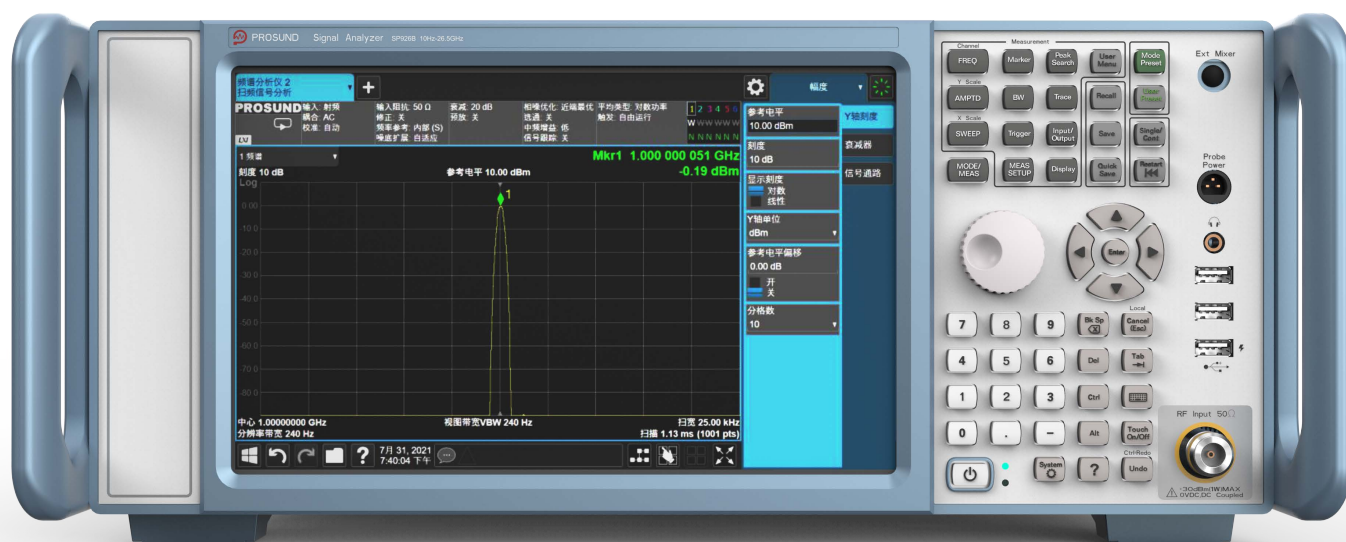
PROSUND Signal Analyzer SP926B 10Hz-26.5GHz

频谱分析仪 2
扫频信号分析

幅度

PROSUND 输入: 射频
耦合: AC
校准: 自动
输入阻抗: 50 Ω
修正: 关
频率参考: 内部 (S)
噪底扩展: 自适应
衰减: 20 dB
预放: 关
相噪优化: 近端最优
选通: 关
中频增益: 低
信号鉴别: 关
平均类型: 对数功率
触发: 自由运行
1 2 3 4 5 6
W W W W W W
N N N N N N

LV

1 频谱
刻度 10 dB
Log
参考电平 10.00 dBm
Mkr1 1.000 000 051 GHz
-0.19 dBm

0.00
-10.0
-20.0
-30.0
-40.0
-50.0
-60.0
-70.0
-80.0
-90.0

1

中心 1.00000000 GHz
分辨率带宽 240 Hz
视图带宽VBW 240 Hz
扫宽 25.00 kHz
扫描 1.13 ms (1001 pts)

7月 31, 2021
7:40:04 下午

参考电平
10.00 dBm
刻度
10 dB
显示刻度
对数
线性
Y轴单位
dBm
参考电平偏移
0.00 dB
开
关
分格数
10

Y轴刻度
衰减器
信号通路

Channel
Measurement
FREQ
Marker
Peak Search
User Menu
Mode Preset
Y Scale
AMPTD
BW
Trace
Recall
User Preset
X Scale
SWEEP
Trigger
Input/ Output
Save
Single/ Cont
MODE/ MEAS
MEAS SETUP
Display
Quick Save
Restart

Ext Mixer
Probe Power

Enter

Local
7
8
9
Bk Sp
Cancel (Esc)
4
5
6
Del
Tab
1
2
3
Ctrl
0
.
-
Alt
Touch On/Off
System
?
Ctrl-Redo
Undo

RF Input 50Ω
-30dBm(1W)MAX
0VDC,DC Coupled